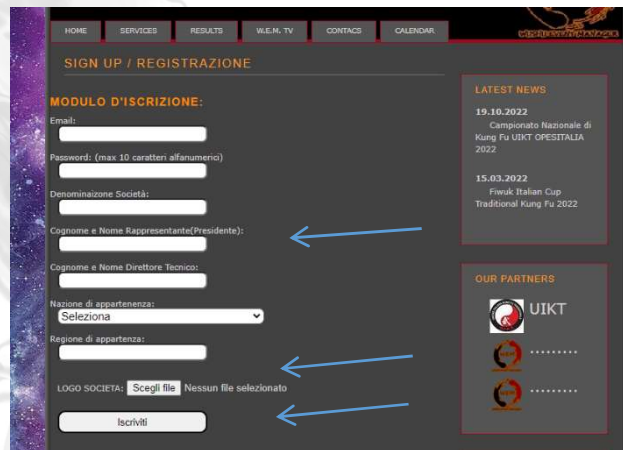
HOME SERVICES RESULTS W.E.M. TV CONTACS CALENDAR

SIGN UP / REGISTRAZIONE

MODULO D'ISCRIZIONE:

Email:

Password: (max 10 caratteri alfanumerici)

Denominaizone Società:

Cognome e Nome Rappresentante(Presidente):

Cognome e Nome Direttore Tecnico:

Nazione di appartenenza:

Seleziona

Regione di appartenza:

LOGO SOCIETA: Scegli file Nessun file selezionato

Iscriviti

LATEST NEWS

19.10.2022
Campionato Nazionale di Kung Fu UIKT OPESITALIA 2022

15.03.2022
Fiwuk Italian Cup Traditional Kung Fu 2022

OUR PARTNERS

UIKT

.........

.........